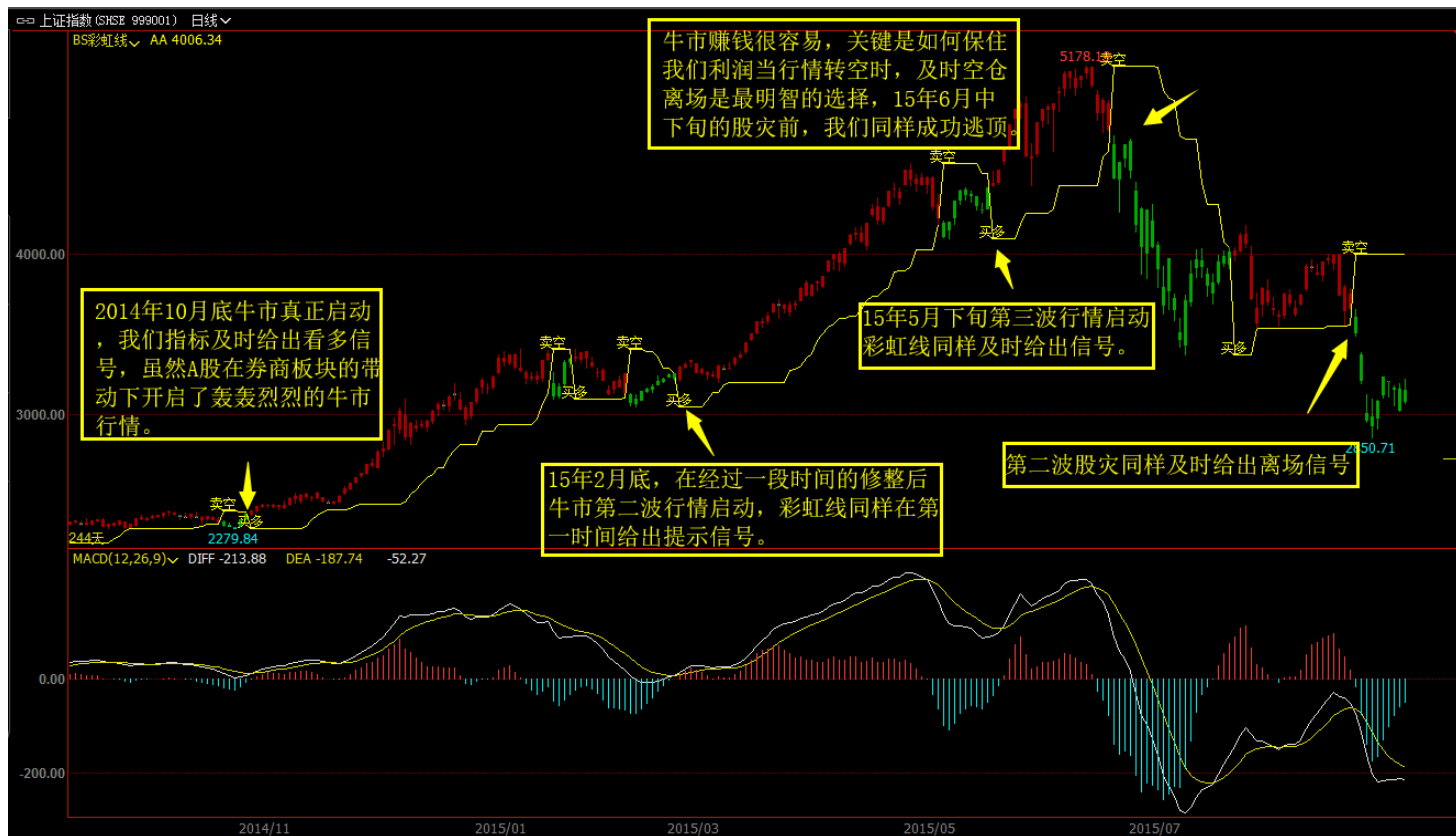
上证指数(SHSE 999001) 日线

BS彩虹线 AA 4006.34

牛市赚钱很容易，关键是如何保住我们利润当行情转空时，及时空仓离场是最明智的选择，15年6月中下旬的股灾前，我们同样成功逃顶。

5178.19 卖空

卖空

买多

4000.00

2014年10月底牛市真正启动，我们指标及时给出看多信号，虽然A股在券商板块的带动下开启了轰轰烈烈的牛市行情。

卖空 卖空

买多 买多

15年5月下旬第三波行情启动彩虹线同样及时给出信号。

卖空

买多

3000.00

2850.71

第二波股灾同样及时给出离场信号

卖空

买多

244天

2279.84

15年2月底，在经过一段时间的修整后牛市第二波行情启动，彩虹线同样在第一时间给出提示信号。

MACD(12,26,9) DIFF -213.88 DEA -187.74 -52.27

0.00

-200.00

2014/11 2015/01 2015/03 2015/05 2015/07